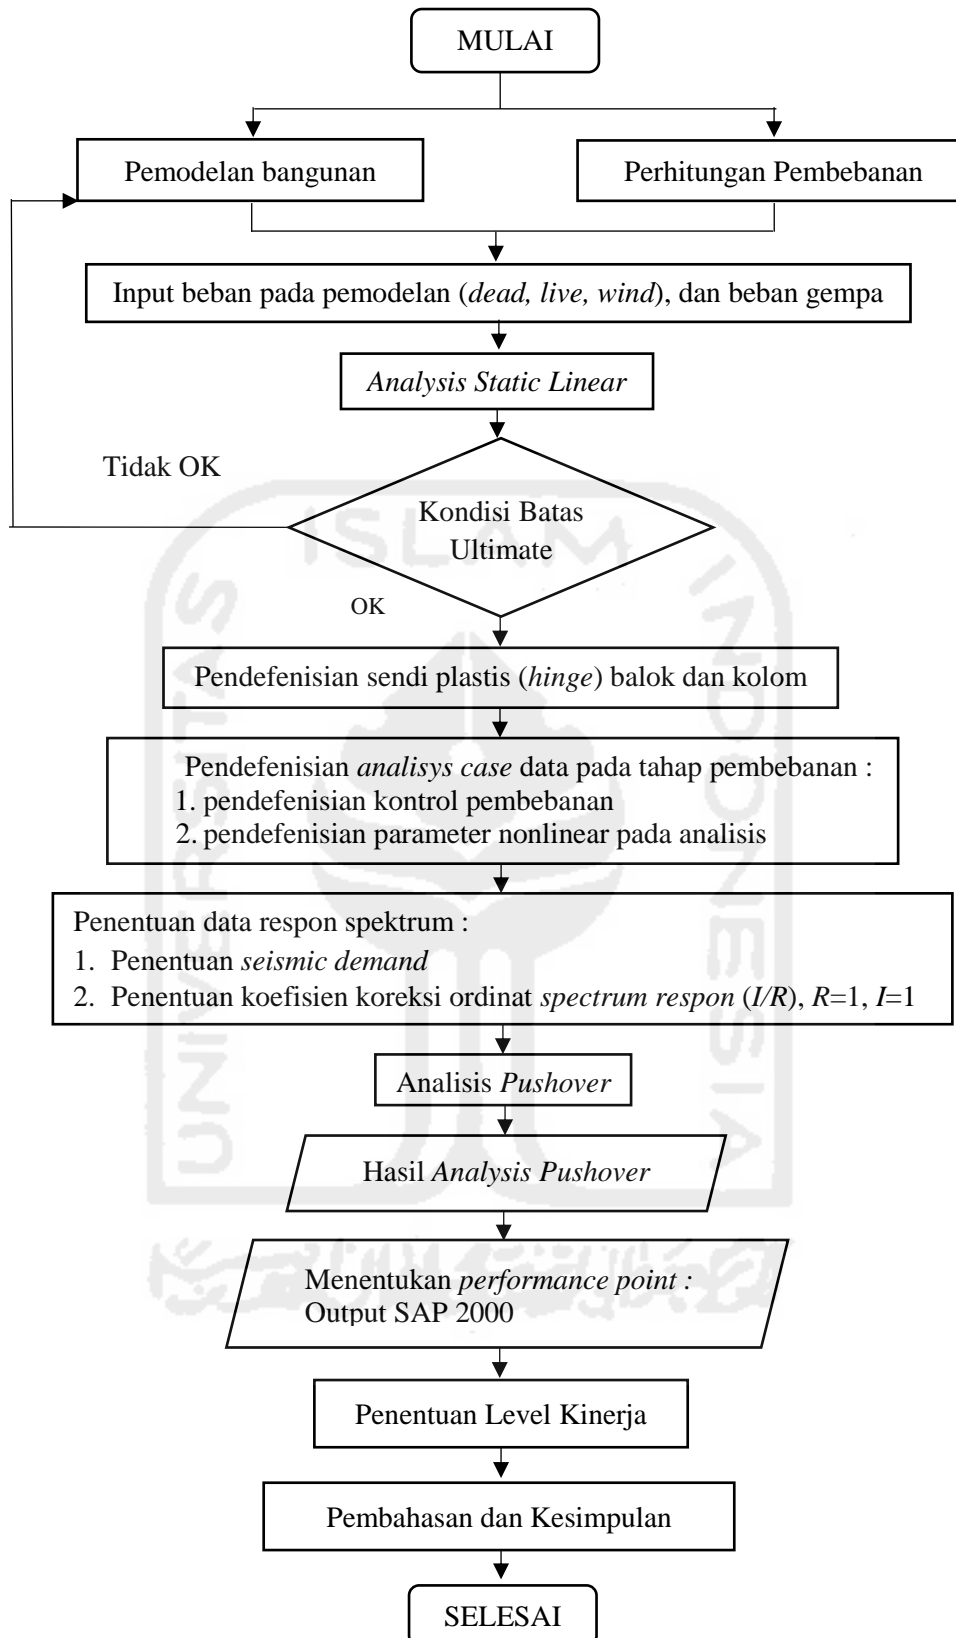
MULAI

Pemodelan bangunan

Perhitungan Pembebanan

Input beban pada pemodelan (dead, live, wind), dan beban gempa

Analysis Static Linear

Tidak OK

Kondisi Batas Ultimate

OK

Pendefenisian sendi plastis (hinge) balok dan kolom

Pendefenisian analisys case data pada tahap pembebanan :
1. pendefenisian kontrol pembebanan
2. pendefenisian parameter nonlinear pada analisis

Penentuan data respon spektrum :
1. Penentuan seismic demand
2. Penentuan koefisien koreksi ordinat spectrum respon (I/R), R=1, I=1

Analisis Pushover

Hasil Analysis Pushover

Menentukan performance point :
Output SAP 2000

Penentuan Level Kinerja

Pembahasan dan Kesimpulan

SELESAI